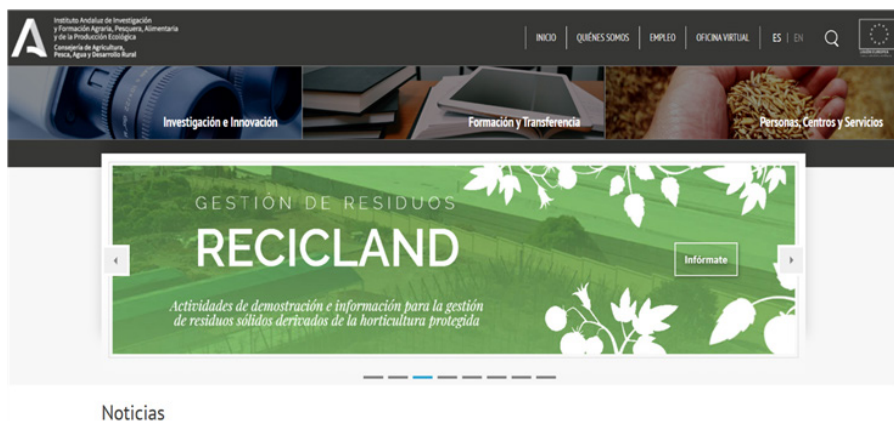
Instituto Andaluz de Investigación y Formación Agraria, Pesquera, Alimentaria y de la Producción Ecológica
Consejería de Agricultura, Pesca, Agua y Desarrollo Rural

INICIO | QUIÉNES SOMOS | EMPLEO | OFICINA VIRTUAL | ES | EN

Investigación e Innovación

Formación y Transferencia

Personas, Centros y Servicios

GESTIÓN DE RESIDUOS

RECICLAND

Infórmate

Actividades de demostración e información para la gestión de residuos sólidos derivados de la horticultura protegida

Noticias